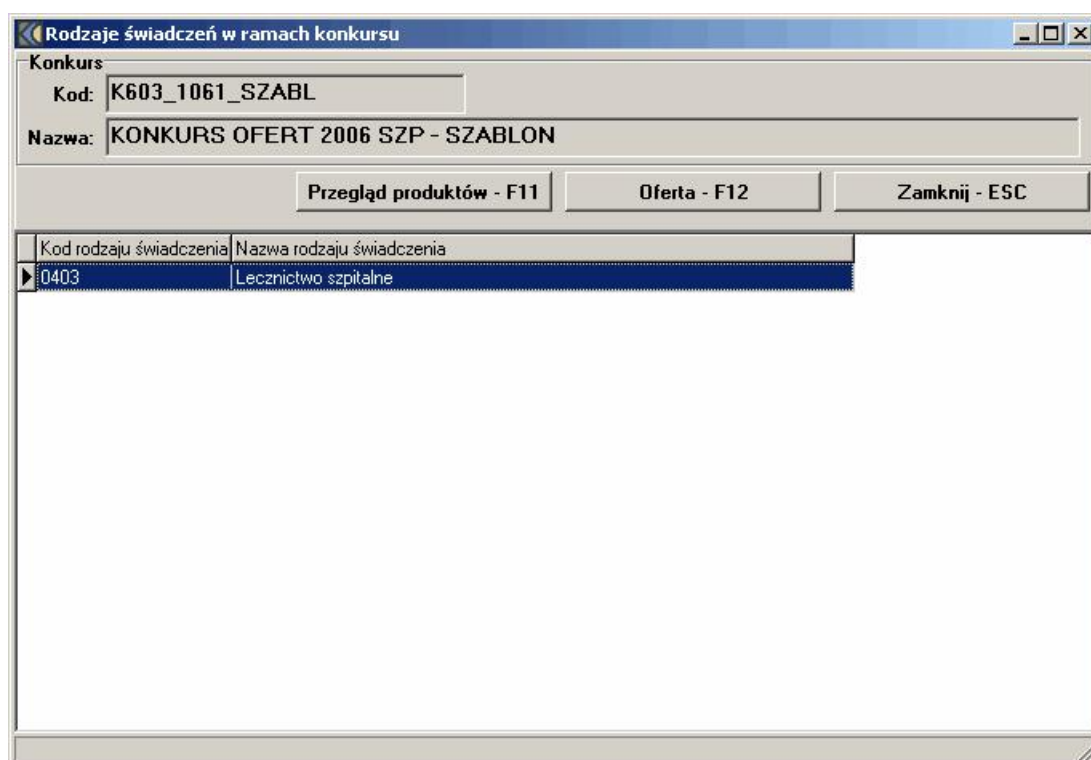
Rodzaje świadczeń w ramach konkursu

Konkurs

Kod: K603_1061_SZABL

Nazwa: KONKURS OFERT 2006 SZP - SZABLON

Przegląd produktów - F11

Oferta - F12

Zamknij - ESC

| Kod rodzaju świadczenia | Nazwa rodzaju świadczenia |
|---|---|
| 0403 | Lecznictwo szpitalne |